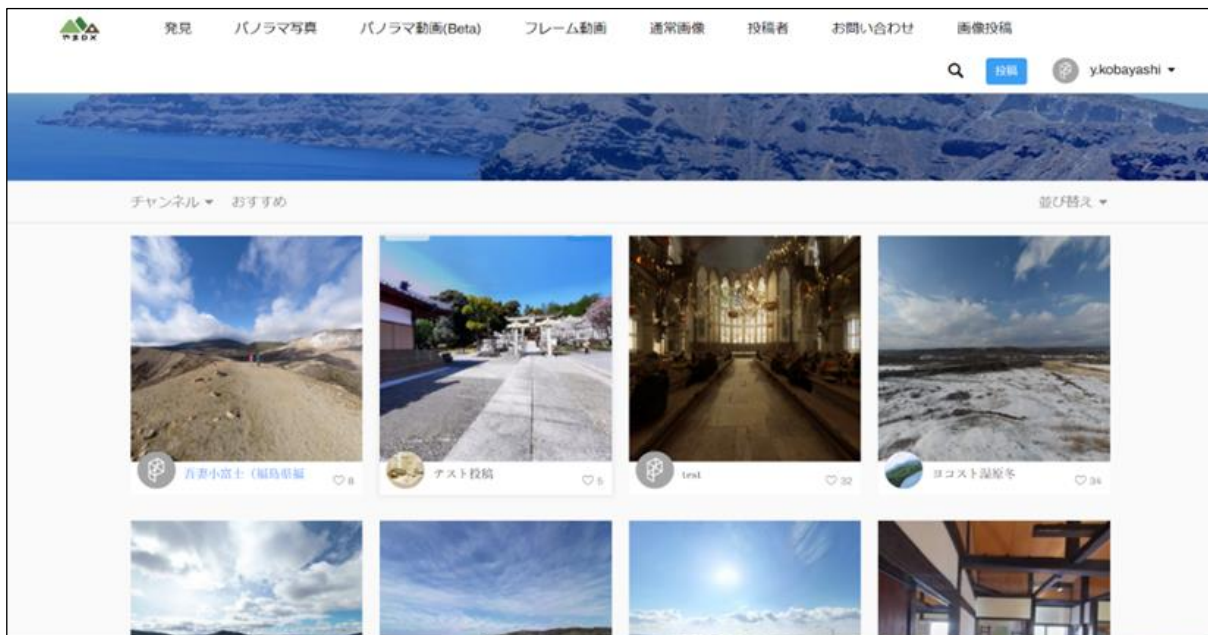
やまDX

発見 パノラマ写真 パノラマ動画(Beta) フレーム動画 通常画像 投稿者 お問い合わせ 画像投稿

投稿 y.kobayashi ▾

チャンネル ▾ おすすめ

並び替え ▾

吾妻小富士（福島県福 ♡8

テスト投稿 ♡5

test ♡32

ヨコスト湿原冬 ♡34